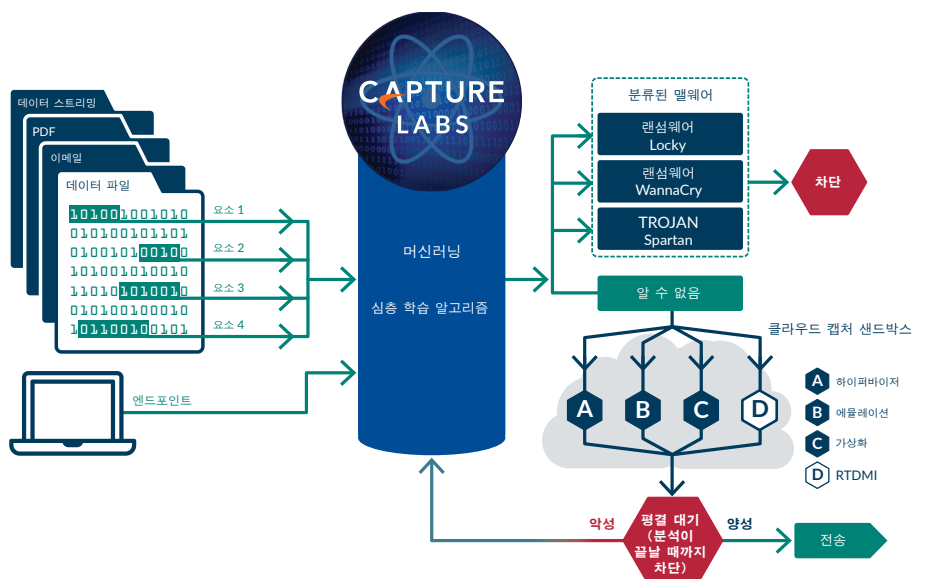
데이터 스트리밍
PDF
이메일
데이터 파일

1010010010010
0101001011101
0100101001010
1010010010010
1101010100010
0101001000010
1011001010101

요소 1
요소 2
요소 3
요소 4

엔드포인트

CAPTURE LABS

머신러닝

심층 학습 알고리즘

분류된 맬웨어
랜섬웨어 Locky
랜섬웨어 WannaCry
TROJAN Spartan

차단

알 수 없음

클라우드 캡처 샌드박스

A B C D

A 하이퍼바이저
B 에뮬레이션
C 가상화
D RTDMI

악성
평결 대기 (분석이 끝날 때까지 차단)
양성

전송